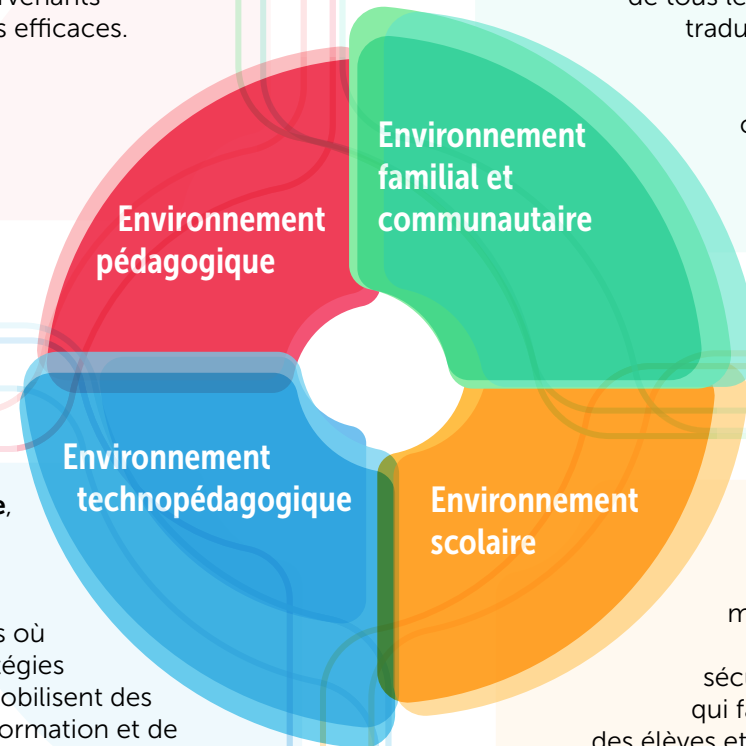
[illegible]venants
s efficaces.

de tous le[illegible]
tradu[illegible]

c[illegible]

Environnement pédagogique

Environnement familial et communautaire

Environnement technopédagogique

Environnement scolaire

e,

s où
égies
obilisent des
ormation et de

m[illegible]

sécu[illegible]
qui fa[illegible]
des élèves et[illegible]